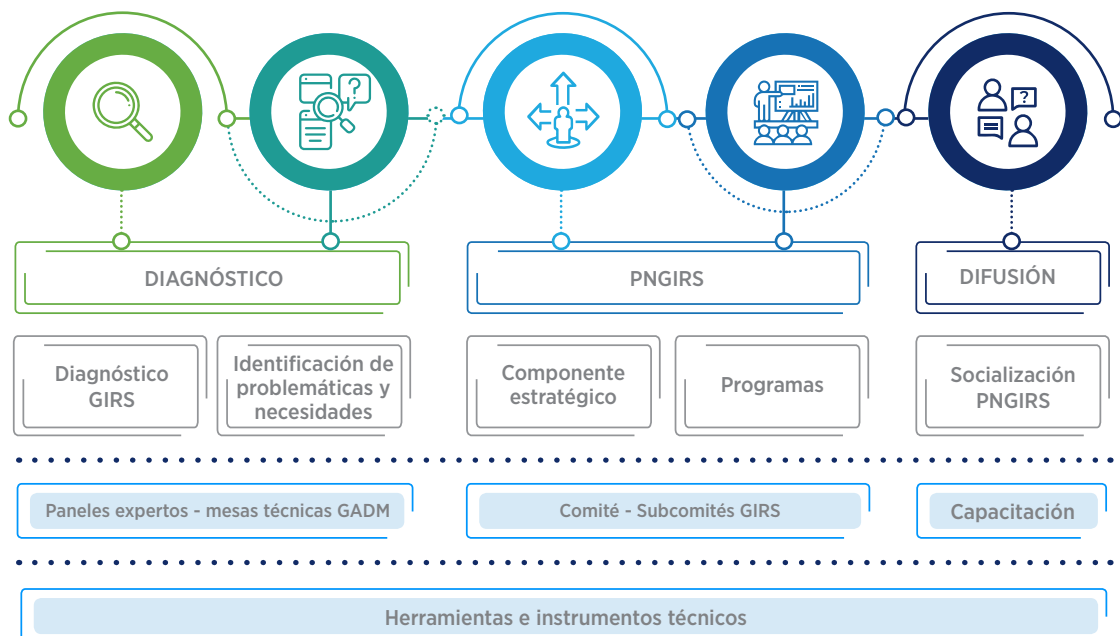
DIAGNÓSTICO

PNGIRS

DIFUSIÓN

Diagnóstico GIRS

Identificación de problemáticas y necesidades

Componente estratégico

Programas

Socialización PNGIRS

Paneles expertos - mesas técnicas GADM

Comité - Subcomités GIRS

Capacitación

Herramientas e instrumentos técnicos